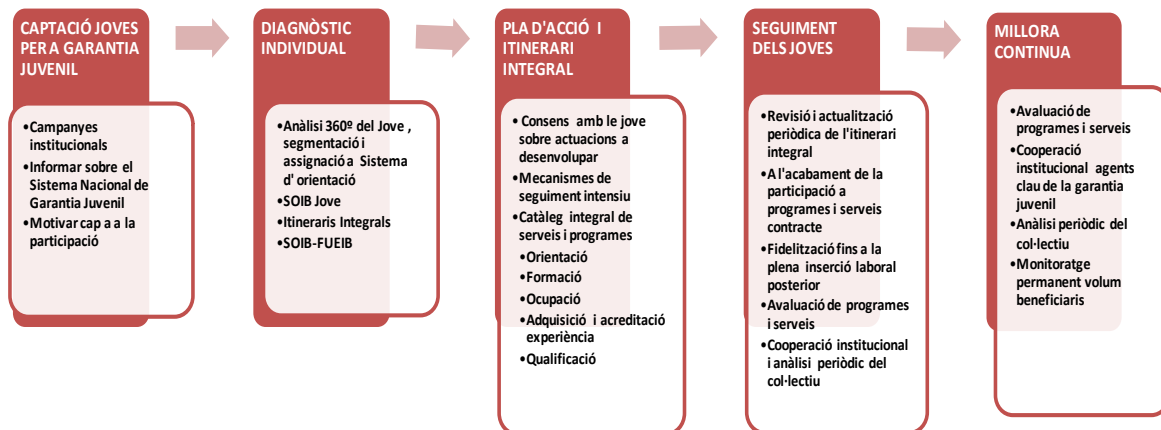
CAPTACIÓ JOVES PER A GARANTIA JUVENIL

•Campanyes institucionals
•Informar sobre el Sistema Nacional de Garantia Juvenil
•Motivar cap a a la participació

DIAGNÒSTIC INDIVIDUAL

•Anàlisi 360º del Jove , segmentació i assignació a Sistema d' orientació
•SOIB Jove
•Itineraris Integrals
•SOIB-FUEIB

PLA D'ACCIÓ I ITINERARI INTEGRAL

• Consens amb le jove sobre actuacions a desenvolupar
•Mecanismes de seguiment intensiu
•Catàleg integral de serveis i programes
•Orientació
•Formació
•Ocupació
•Adquisició i acreditació experiència
•Qualificació

SEGUIMENT DELS JOVES

•Revisió i actualització periòdica de l'itinerari integral
•A l'acabament de la participació a programes i serveis contracte
•Fidelització fins a la plena inserció laboral posterior
•Avaluació de programes i serveis
•Cooperació institucional i anàlisi periòdic del col·lectiu

MILLORA CONTINUA

•Avaluació de programes i serveis
•Cooperació institucional agents clau de la garantia juvenil
•Anàlisi periòdic del col·lectiu
•Monitoratge permanent volum beneficiaris